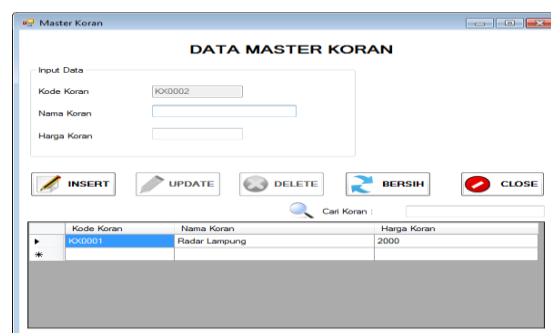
Master Koran

DATA MASTER KORAN

Input Data

Kode Koran KX0002

Nama Koran

Harga Koran

INSERT UPDATE DELETE BERSIH CLOSE

Cari Koran :

| | Kode Koran | Nama Koran | Harga Koran |
|---|---|---|---|
| ▶ | KX0001 | Radar Lampung | 2000 |
| * | | | |